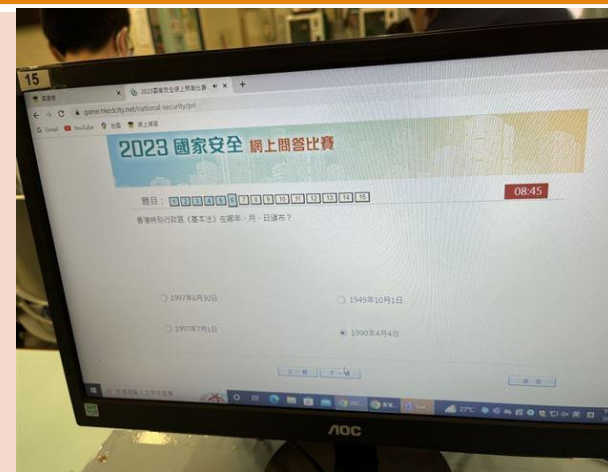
15

2023國家安全網上問答比賽

game.hkedcity.net/national-security/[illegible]

Gmail YouTube 地圖 網上課堂

2023 國家安全 網上問答比賽

題目：1 2 3 4 5 6 7 8 9 10 11 12 13 14 15

08:45

香港特別行政區《基本法》在哪年、月、日頒布？

1997年6月30日

1949年10月1日

1997年7月1日

1990年4月4日

上一題

下一題

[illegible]

27°C

AOC